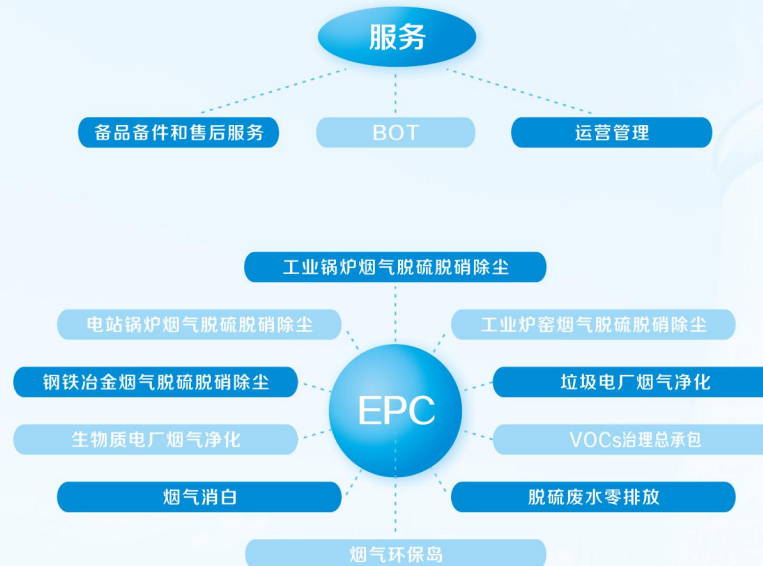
服务

备品备件和售后服务

BOT

运营管理

工业锅炉烟气脱硫脱硝除尘

电站锅炉烟气脱硫脱硝除尘

工业炉窑烟气脱硫脱硝除尘

钢铁冶金烟气脱硫脱硝除尘

EPC

垃圾电厂烟气净化

生物质电厂烟气净化

VOCs治理总承包

烟气消白

脱硫废水零排放

烟气环保岛